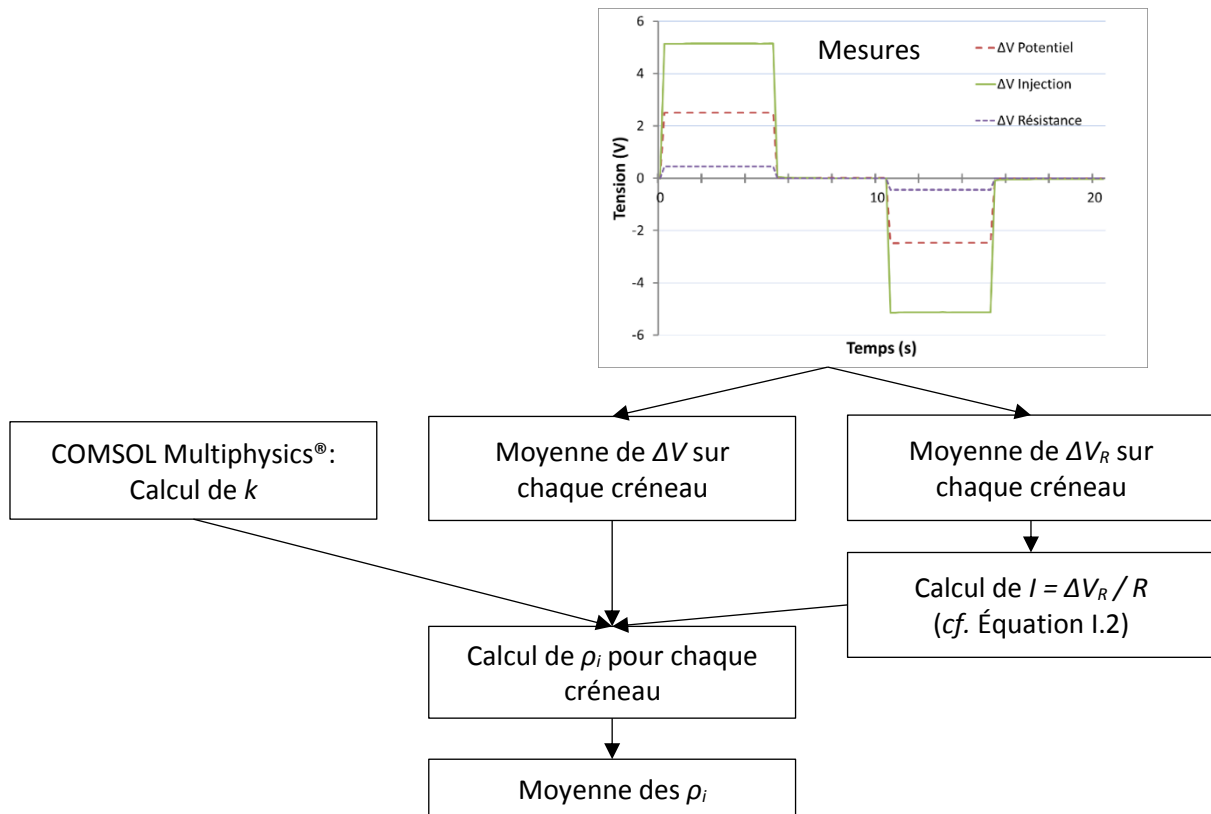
Mesures

ΔV Potentiel
ΔV Injection
ΔV Résistance

Tension (V)
6
4
2
0
-2
-4
-6
0
10
20
Temps (s)

COMSOL Multiphysics®: Calcul de $k$

Moyenne de $\Delta V$ sur chaque créneau

Moyenne de $\Delta V_R$ sur chaque créneau

Calcul de $I = \Delta V_R / R$ (cf. Équation I.2)

Calcul de $\rho_i$ pour chaque créneau

Moyenne des $\rho_i$